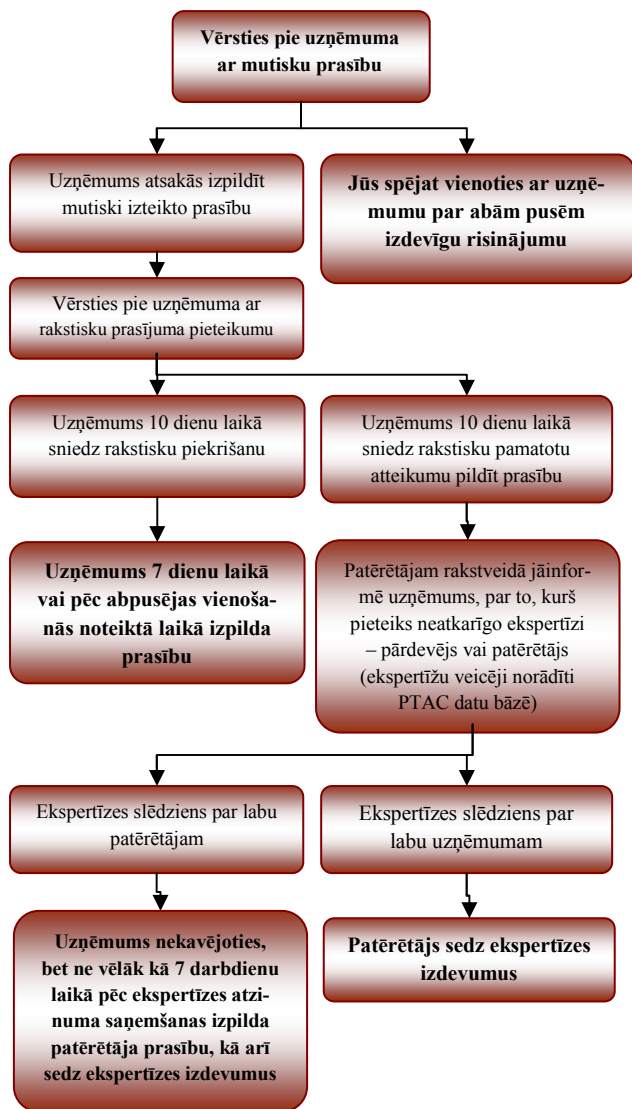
Vērsties pie uzņēmuma ar mutisku prasību

Uzņēmums atsakās izpildīt mutiski izteikto prasību

Jūs spējat vienoties ar uzņēmumu par abām pusēm izdevīgu risinājumu

Vērsties pie uzņēmuma ar rakstisku prasījuma pieteikumu

Uzņēmums 10 dienu laikā sniedz rakstisku piekrišanu

Uzņēmums 10 dienu laikā sniedz rakstisku pamatotu atteikumu pildīt prasību

Uzņēmums 7 dienu laikā vai pēc abpusējas vienošanās noteiktā laikā izpilda prasību

Patērētājam rakstveidā jāinformē uzņēmums, par to, kurš pieteiks neatkarīgo ekspertīzi – pārdevējs vai patērētājs (ekspertīžu veicēji norādīti PTAC datu bāzē)

Ekspertīzes slēdziens par labu patērētājam

Ekspertīzes slēdziens par labu uzņēmumam

Uzņēmums nekavējoties, bet ne vēlāk kā 7 darbdienu laikā pēc ekspertīzes atzinuma saņemšanas izpilda patērētāja prasību, kā arī sedz ekspertīzes izdevumus

Patērētājs sedz ekspertīzes izdevumus